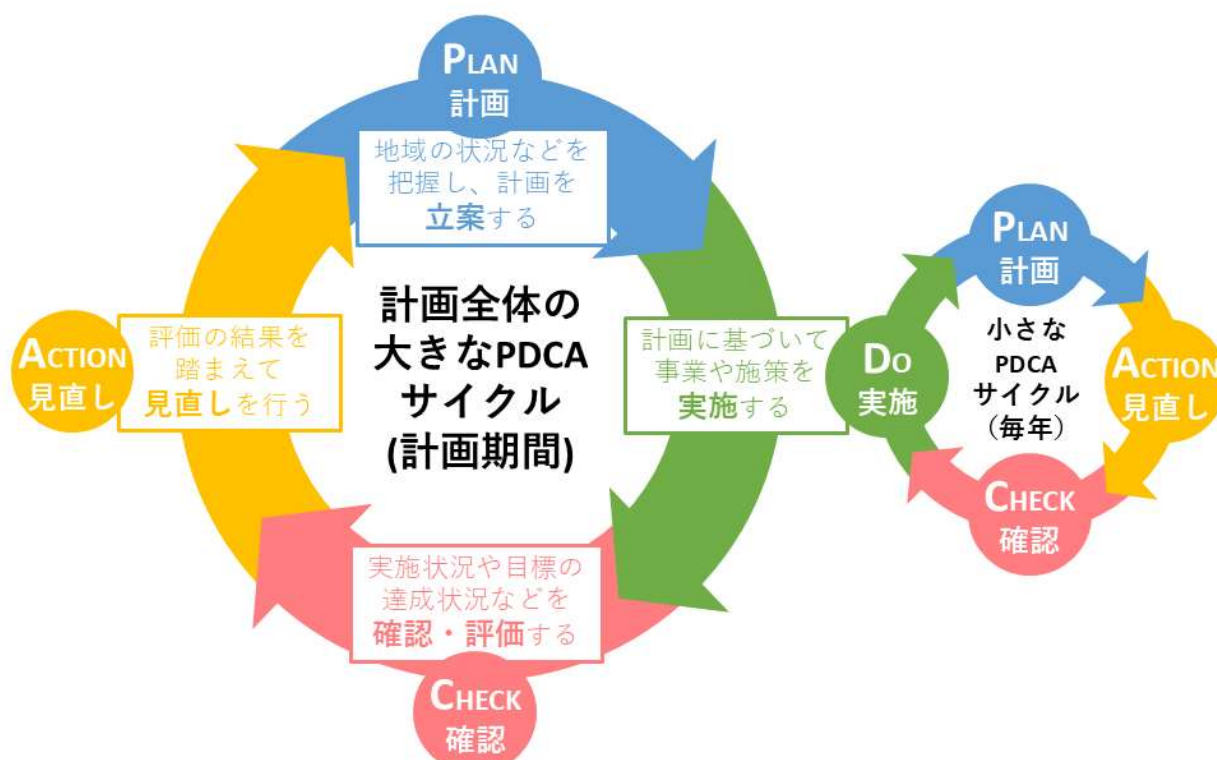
PLAN
計画

地域の状況などを把握し、計画を立案する

計画全体の大きなPDCAサイクル
(計画期間)

計画に基づいて事業や施策を実施する

DO
実施

実施状況や目標の達成状況などを確認・評価する

CHECK
確認

ACTION
見直し

評価の結果を踏まえて見直しを行う

PLAN
計画

小さなPDCAサイクル
(毎年)

DO
実施

ACTION
見直し

CHECK
確認